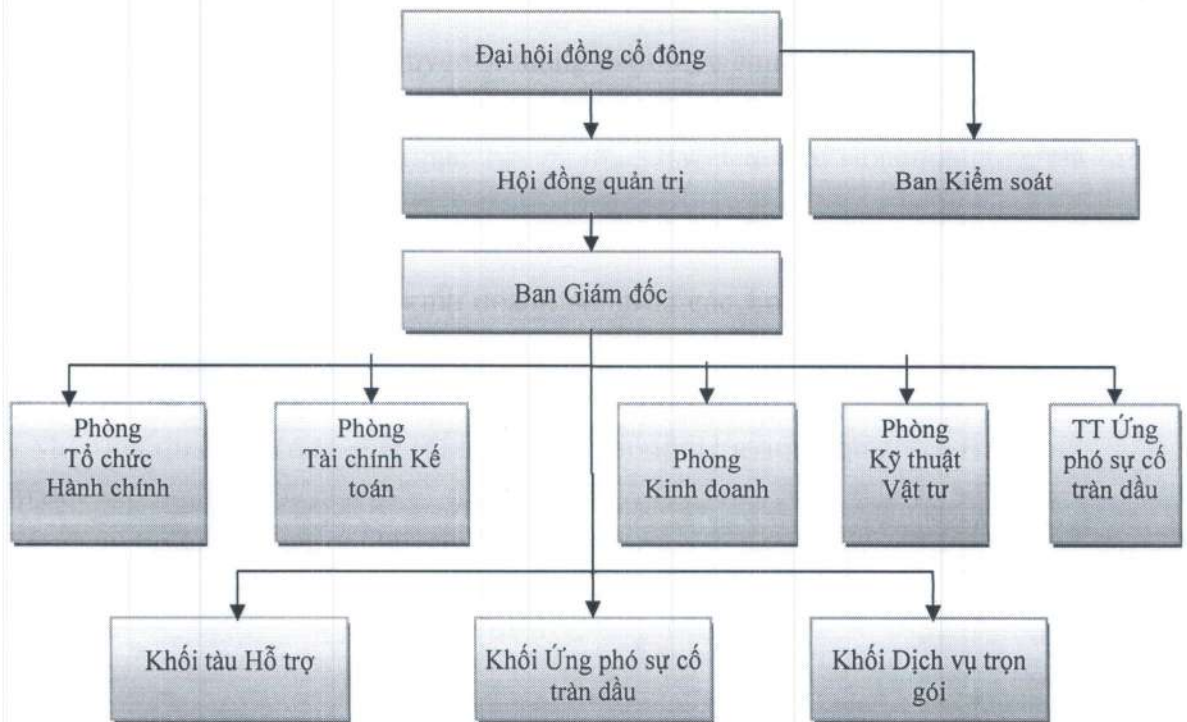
Đại hội đồng cổ đông

Hội đồng quản trị

Ban Kiểm soát

Ban Giám đốc

Phòng Tổ chức Hành chính

Phòng Tài chính Kế toán

Phòng Kinh doanh

Phòng Kỹ thuật Vật tư

TT Ứng phó sự cố tràn dầu

Khối tàu Hỗ trợ

Khối Ứng phó sự cố tràn dầu

Khối Dịch vụ trọn gói